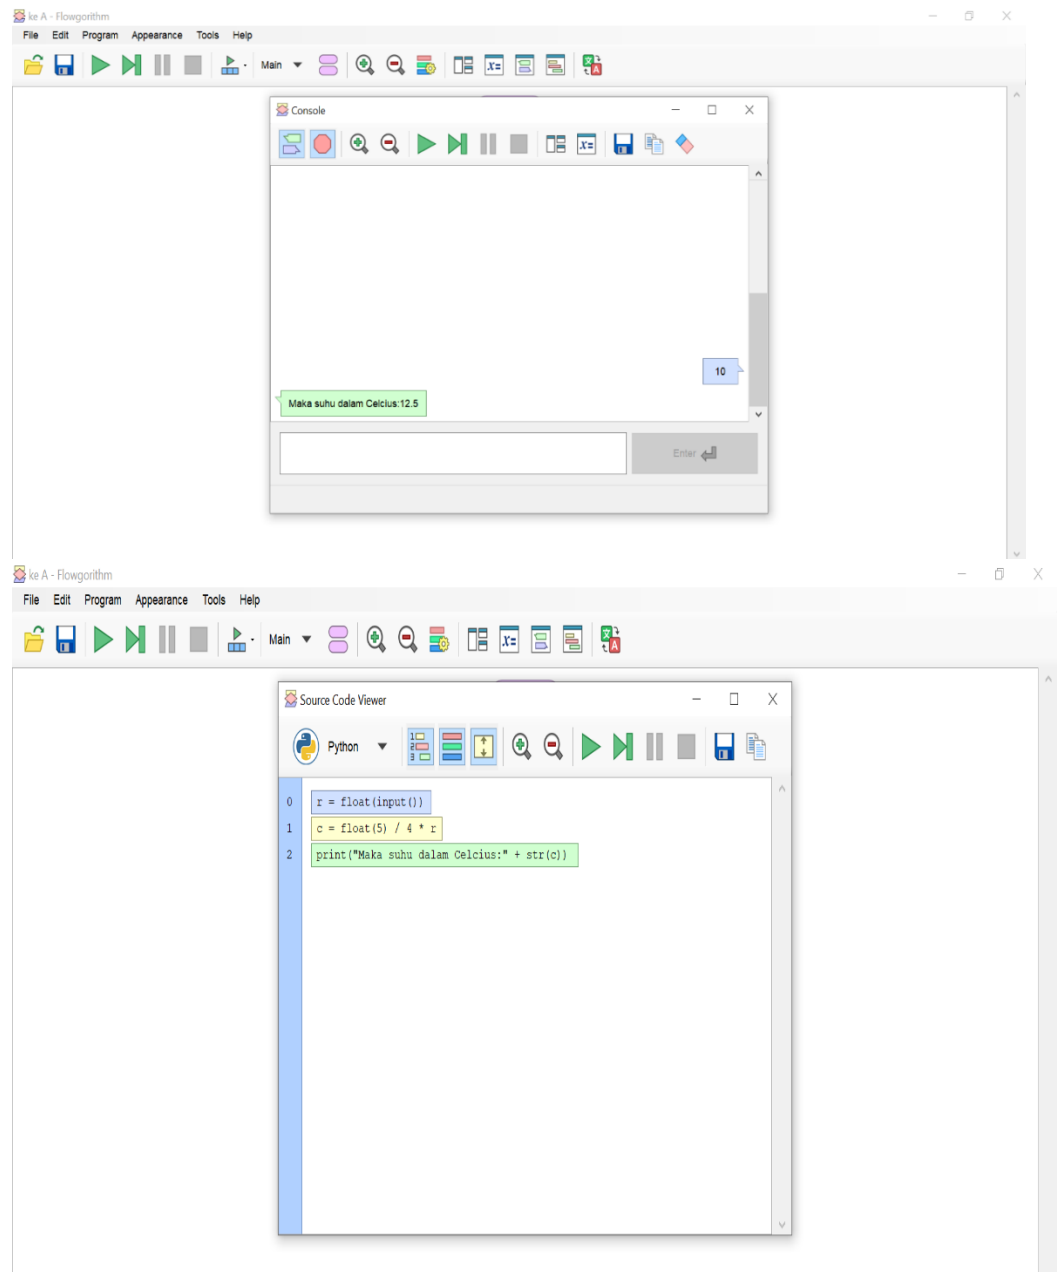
ke A - Flowgorithm

File Edit Program Appearance Tools Help

Main

Console

10

Maka suhu dalam Celcius:12.5

Enter

ke A - Flowgorithm

File Edit Program Appearance Tools Help

Main

Source Code Viewer

Python

0 r = float(input())
1 c = float(5) / 4 * r
2 print("Maka suhu dalam Celcius:" + str(c))